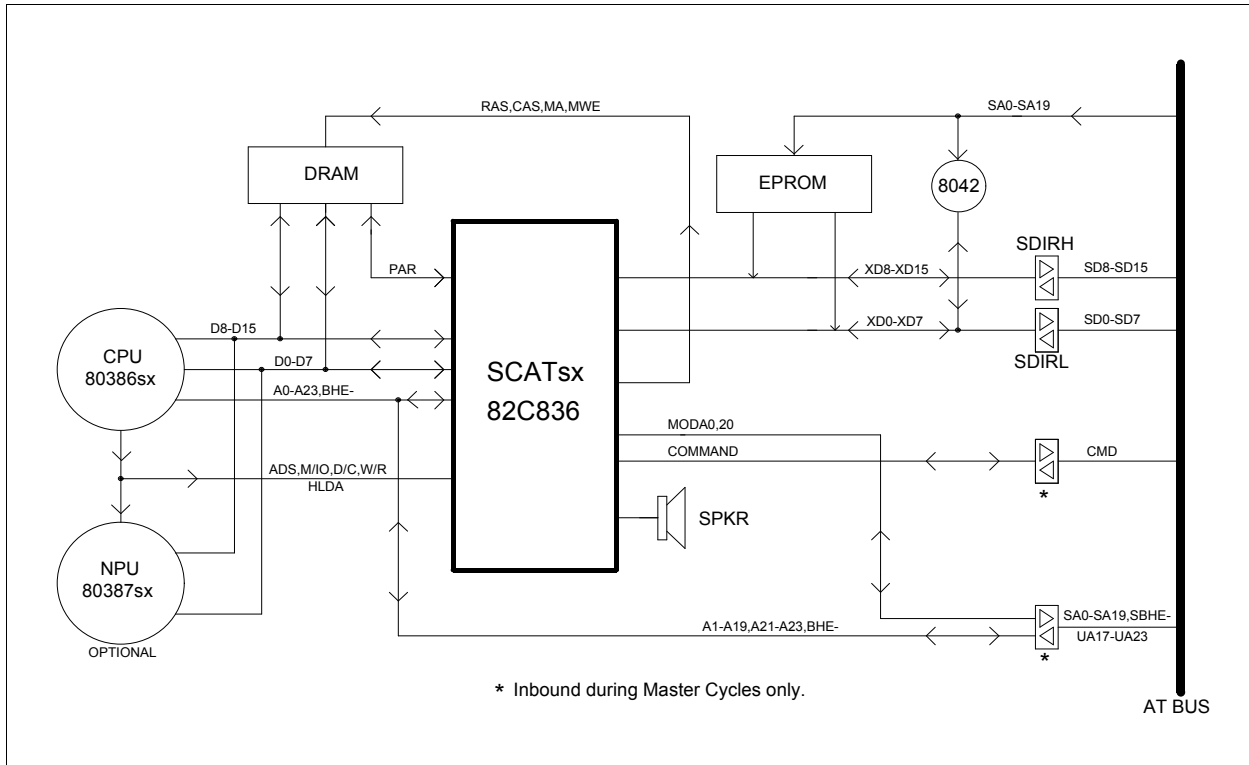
RAS,CAS,MA,MWE

SA0-SA19

DRAM

EPROM

8042

PAR

XD8-XD15

SDIRH

SD8-SD15

XD0-XD7

SD0-SD7

D8-D15

CPU
80386sx

D0-D7

SCATsx
82C836

SDIRL

A0-A23,BHE-

MODA0,20

COMMAND

CMD

ADS,M/IO,D/C,W/R
HLDA

*

SPKR

NPU
80387sx

SA0-SA19,SBHE-

A1-A19,A21-A23,BHE-

UA17-UA23

*

OPTIONAL

* Inbound during Master Cycles only.

AT BUS